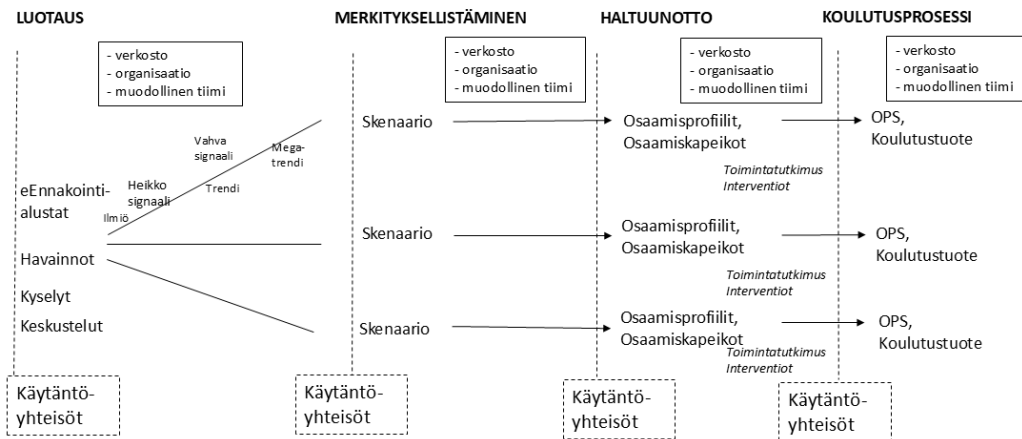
LUOTAUS

MERKITYKSELLISTÄMINEN

HALTUUNOTTO

KOULUTUSPROSESSI

- verkosto
- organisaatio
- muodollinen tiimi

- verkosto
- organisaatio
- muodollinen tiimi

- verkosto
- organisaatio
- muodollinen tiimi

- verkosto
- organisaatio
- muodollinen tiimi

Vahva signaali

Megatrendi

Heikko signaali

Trendi

Ilmiö

eEnnakointialustat

Havainnot

Kyselyt

Keskustelut

Skenaario

Osaamisprofiilit, Osaamiskapeikot

OPS, Koulutustuote

Toimintatutkimus
Interventiot

Skenaario

Osaamisprofiilit, Osaamiskapeikot

OPS, Koulutustuote

Toimintatutkimus
Interventiot

Skenaario

Osaamisprofiilit, Osaamiskapeikot

OPS, Koulutustuote

Toimintatutkimus
Interventiot

Käytäntöyhteisöt

Käytäntöyhteisöt

Käytäntöyhteisöt

Käytäntöyhteisöt